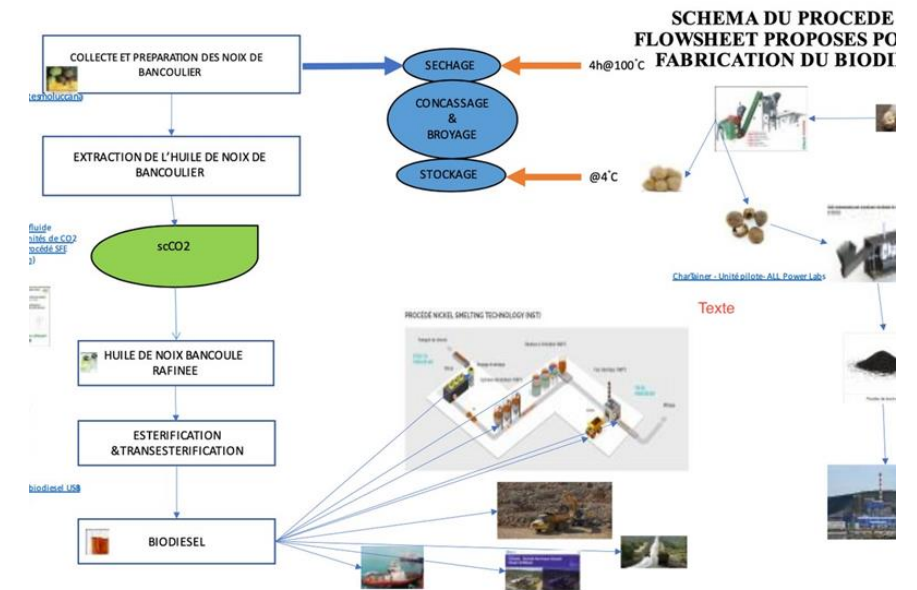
SCHEMA DU PROCEDE
FLOWSHEET PROPOSES PO
FABRICATION DU BIODI

COLLECTE ET PREPARATION DES NOIX DE BANCOULIER

SECHAGE

4h@100°C

CONCASSAGE
&
BROYAGE

STOCKAGE

@4°C

EXTRACTION DE L'HUILE DE NOIX DE BANCOULIER

scCO2

HUILE DE NOIX BANCOULE RAFINEE

ESTERIFICATION &TRANSESTERIFICATION

BIODIESEL

Charbiner - Unité pilote- ALL Power Labs

Texte

PROCÉDÉ NICKEL SMELTING TECHNOLOGY (NST)

biodiesel USB

fluide
ités de CO2
océdé SFE
)